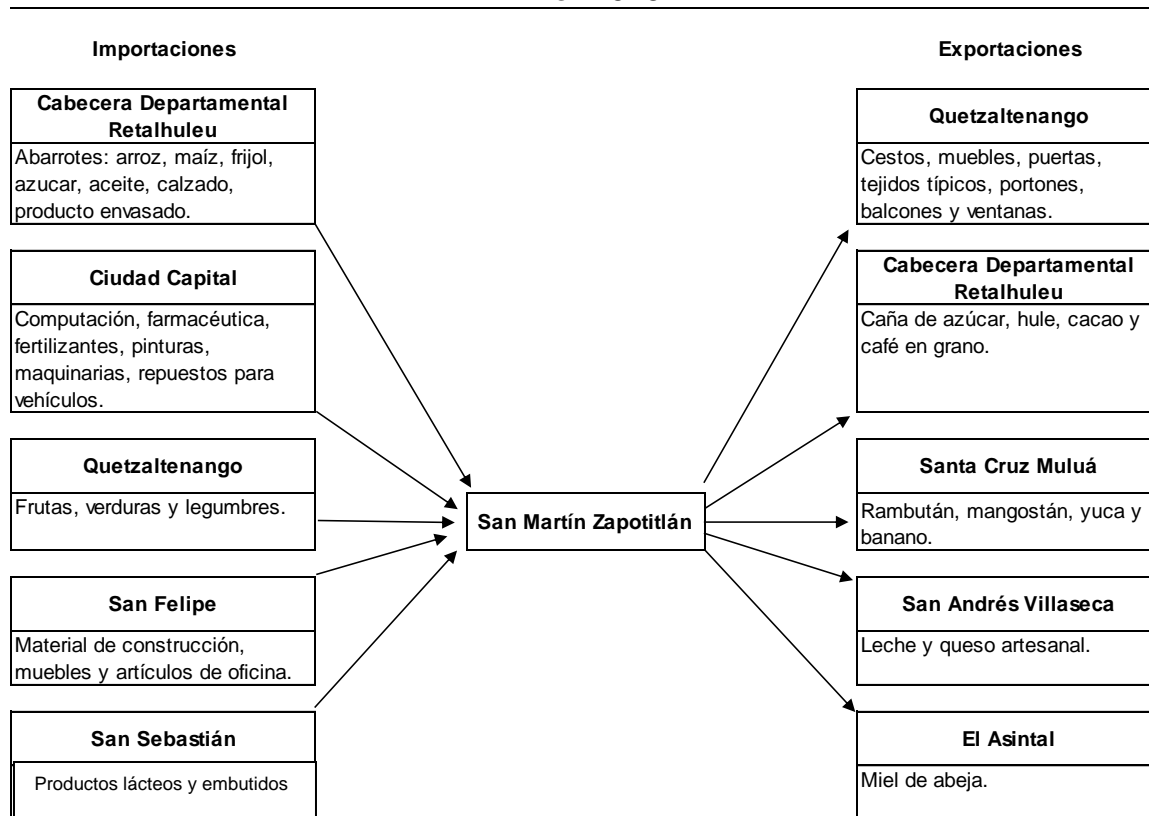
Importaciones

Exportaciones

Cabecera Departamental Retalhuleu

Abarrotes: arroz, maíz, frijol, azucar, aceite, calzado, producto envasado.

Ciudad Capital

Computación, farmacéutica, fertilizantes, pinturas, maquinarias, repuestos para vehículos.

Quetzaltenango

Frutas, verduras y legumbres.

San Felipe

Material de construcción, muebles y artículos de oficina.

San Sebastián

Productos lácteos y embutidos

San Martín Zapotitlán

Quetzaltenango

Cestos, muebles, puertas, tejidos típicos, portones, balcones y ventanas.

Cabecera Departamental Retalhuleu

Caña de azúcar, hule, cacao y café en grano.

Santa Cruz Muluá

Rambután, mangostán, yuca y banano.

San Andrés Villaseca

Leche y queso artesanal.

El Asintal

Miel de abeja.